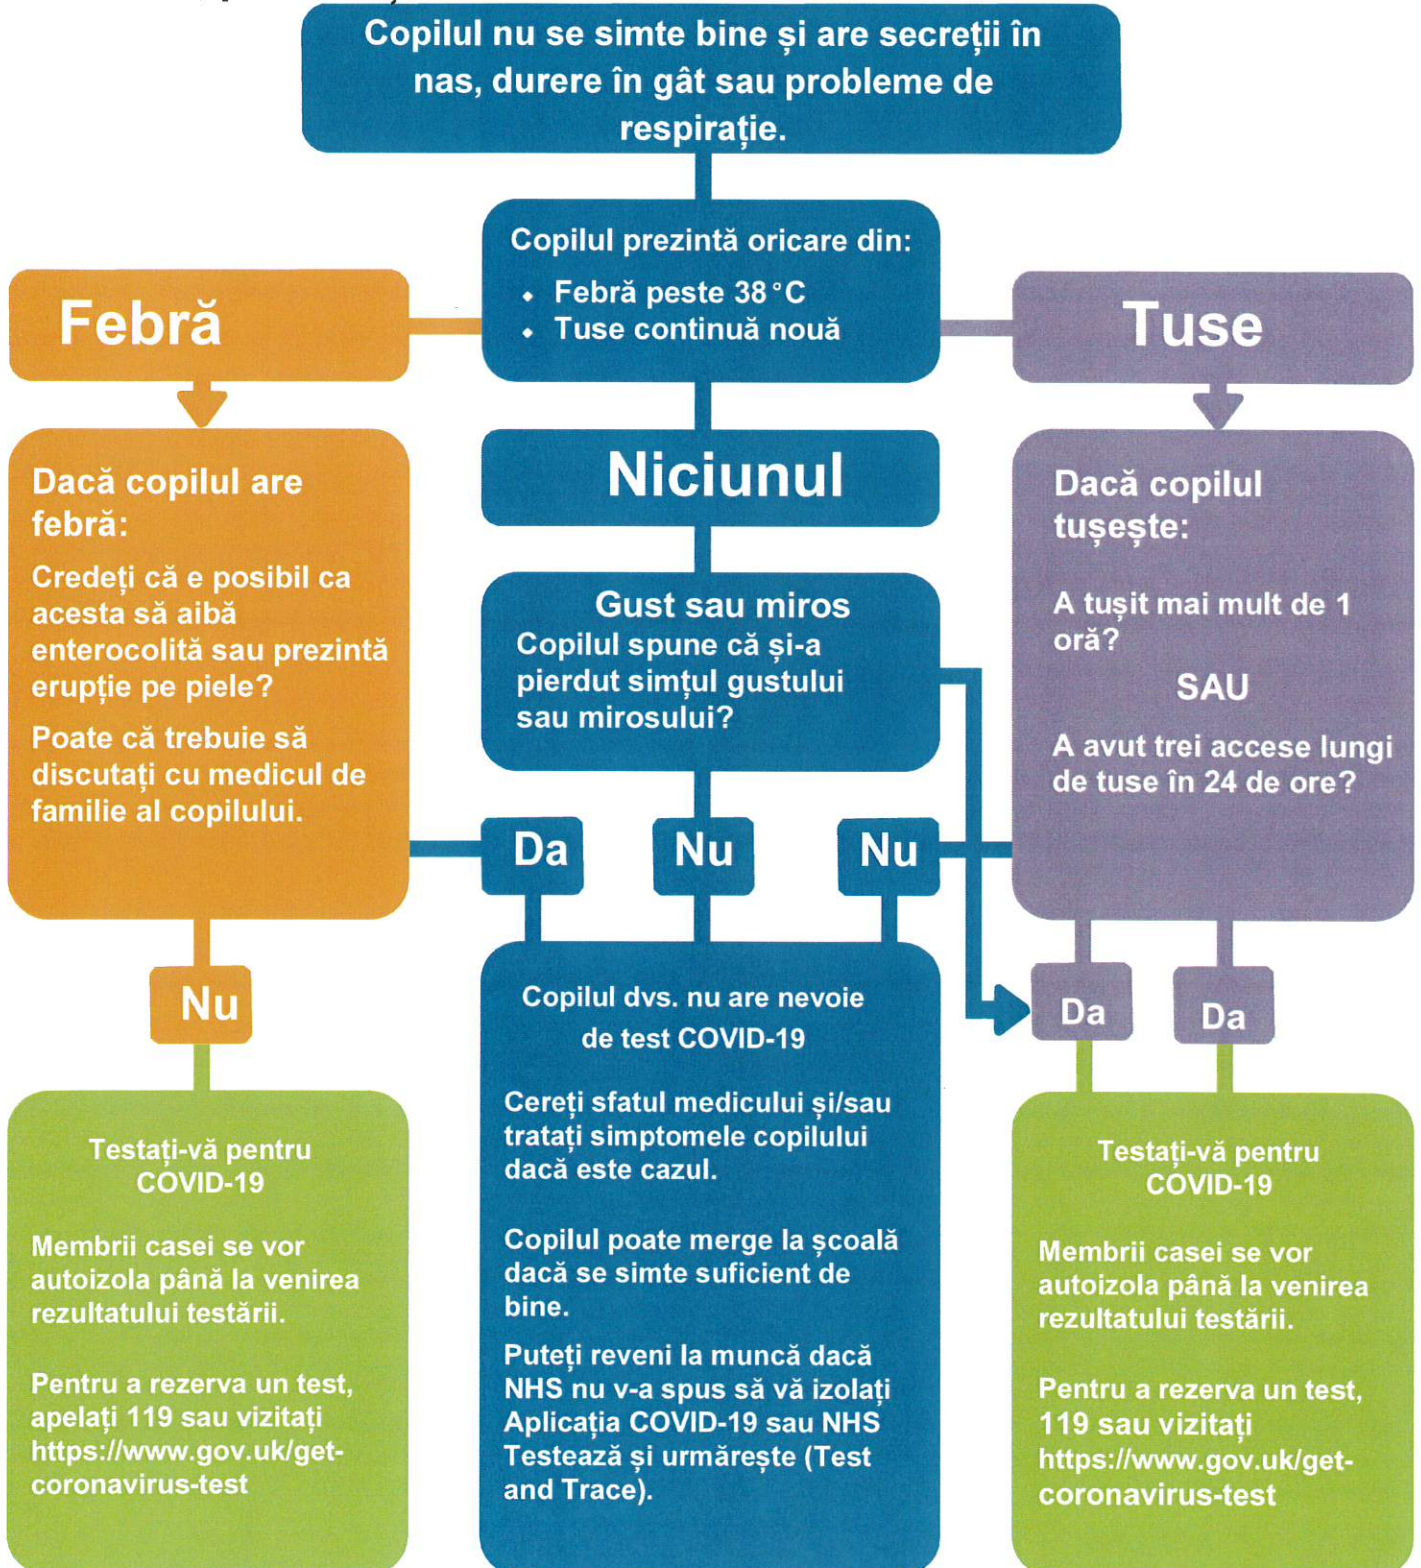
Copilul nu se simte bine și are secreții în nas, durere în gât sau probleme de respirație.

Copilul prezintă oricare din:
• Febră peste 38 °C
• Tuse continuă nouă

Febră

Tuse

Dacă copilul are febră:

Credeți că e posibil ca acesta să aibă enterocolită sau prezintă erupție pe piele?

Poate că trebuie să discutați cu medicul de familie al copilului.

Niciunul

Gust sau miros
Copilul spune că și-a pierdut simțul gustului sau mirosului?

Dacă copilul tușește:

A tușit mai mult de 1 oră?

SAU

A avut trei accese lungi de tuse în 24 de ore?

Da

Nu

Nu

Nu

Da

Da

Testați-vă pentru COVID-19

Membrii casei se vor autoizola până la venirea rezultatului testării.

Pentru a rezerva un test, apelați 119 sau vizitați https://www.gov.uk/get-coronavirus-test

Copilul dvs. nu are nevoie de test COVID-19

Cereți sfatul medicului și/sau tratați simptomele copilului dacă este cazul.

Copilul poate merge la școală dacă se simte suficient de bine.

Puteți reveni la muncă dacă NHS nu v-a spus să vă izolați Aplicația COVID-19 sau NHS Testează și urmărește (Test and Trace).

Testați-vă pentru COVID-19

Membrii casei se vor autoizola până la venirea rezultatului testării.

Pentru a rezerva un test, 119 sau vizitați https://www.gov.uk/get-coronavirus-test